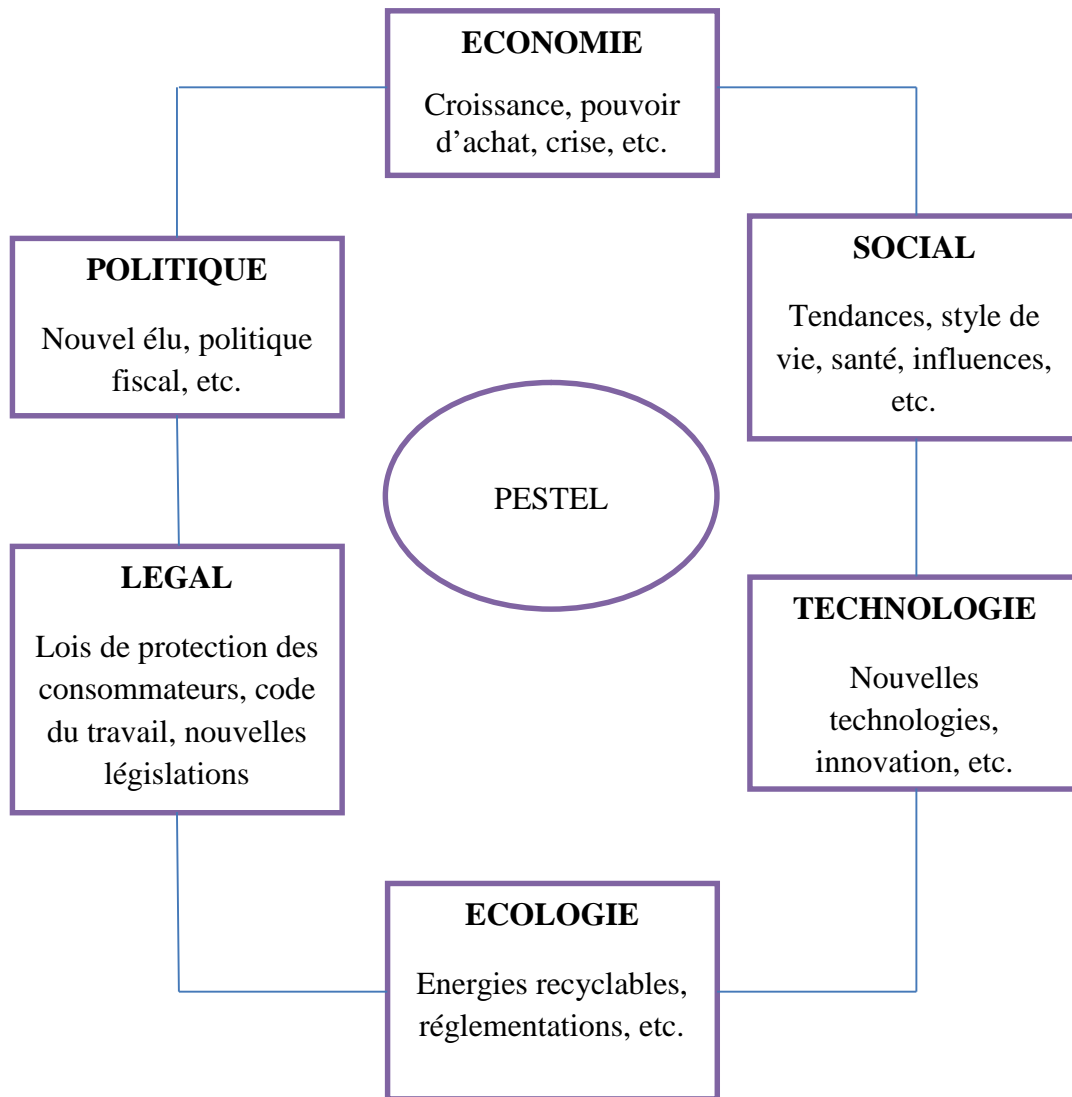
ECONOMIE

Croissance, pouvoir d’achat, crise, etc.

POLITIQUE

Nouvel élu, politique fiscal, etc.

SOCIAL

Tendances, style de vie, santé, influences, etc.

PESTEL

LEGAL

Lois de protection des consommateurs, code du travail, nouvelles législations

TECHNOLOGIE

Nouvelles technologies, innovation, etc.

ECOLOGIE

Energies recyclables, réglementations, etc.